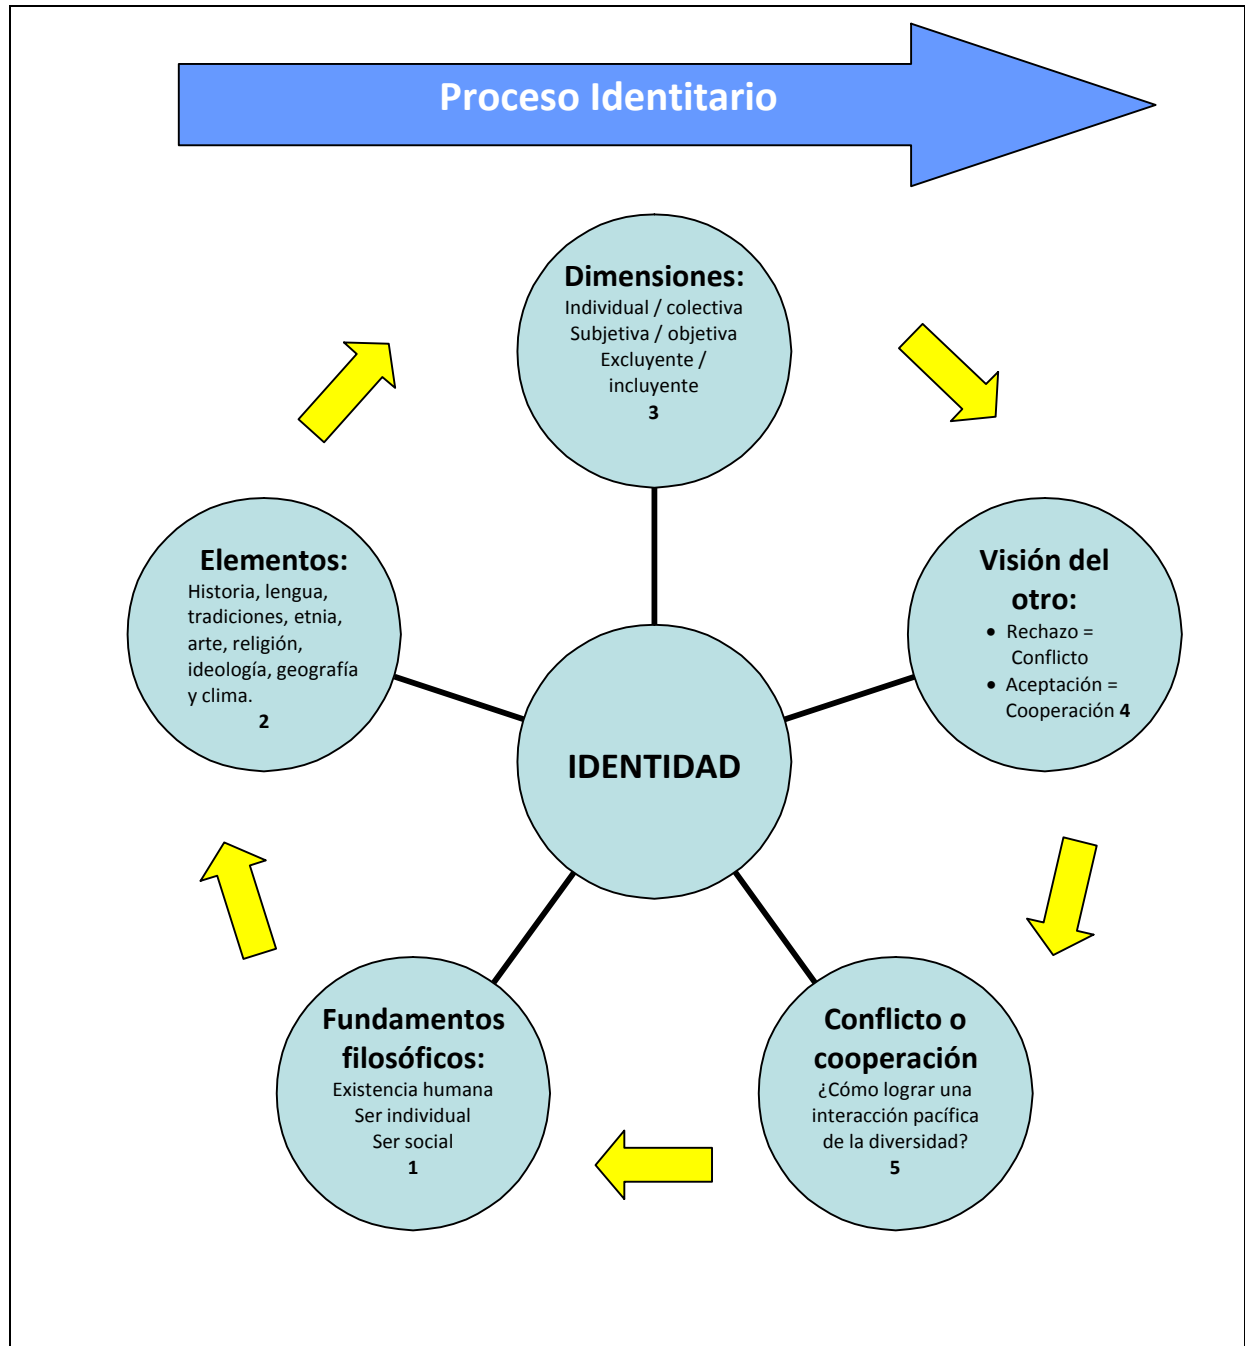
Proceso Identitario

Dimensiones:
Individual / colectiva
Subjetiva / objetiva
Excluyente / incluyente
3

Visión del otro:
• Rechazo = Conflicto
• Aceptación = Cooperación 4

Conflicto o cooperación
¿Cómo lograr una interacción pacífica de la diversidad?
5

Fundamentos filosóficos:
Existencia humana
Ser individual
Ser social
1

Elementos:
Historia, lengua, tradiciones, etnia, arte, religión, ideología, geografía y clima.
2

IDENTIDAD